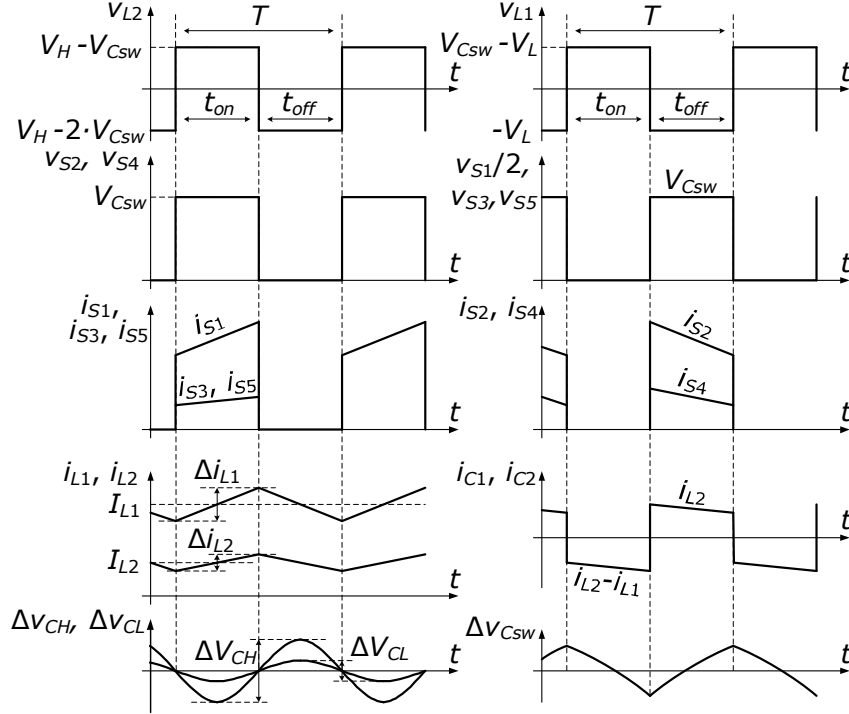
$v_{L2}$
$T$
$V_H - V_{Csw}$
$t$
$t_{on}$
$t_{off}$
$V_H - 2 \cdot V_{Csw}$

$v_{L1}$
$T$
$V_{Csw} - V_L$
$t$
$t_{on}$
$t_{off}$
$-V_L$

$v_{S2}$, $v_{S4}$
$V_{Csw}$
$t$

$v_{S1}/2$,
$v_{S3}$, $v_{S5}$
$V_{Csw}$
$t$

$i_{S1}$,
$i_{S3}$, $i_{S5}$
$i_{S1}$
$i_{S3}$, $i_{S5}$
$t$

$i_{S2}$, $i_{S4}$
$i_{S2}$
$i_{S4}$
$t$

$i_{L1}$, $i_{L2}$
$\Delta i_{L1}$
$I_{L1}$
$\Delta i_{L2}$
$I_{L2}$
$t$

$i_{C1}$, $i_{C2}$
$i_{L2}$
$t$
$i_{L2}$-$i_{L1}$

$\Delta v_{CH}$, $\Delta v_{CL}$
$\Delta V_{CH}$
$\Delta V_{CL}$
$t$

$\Delta v_{Csw}$
$t$